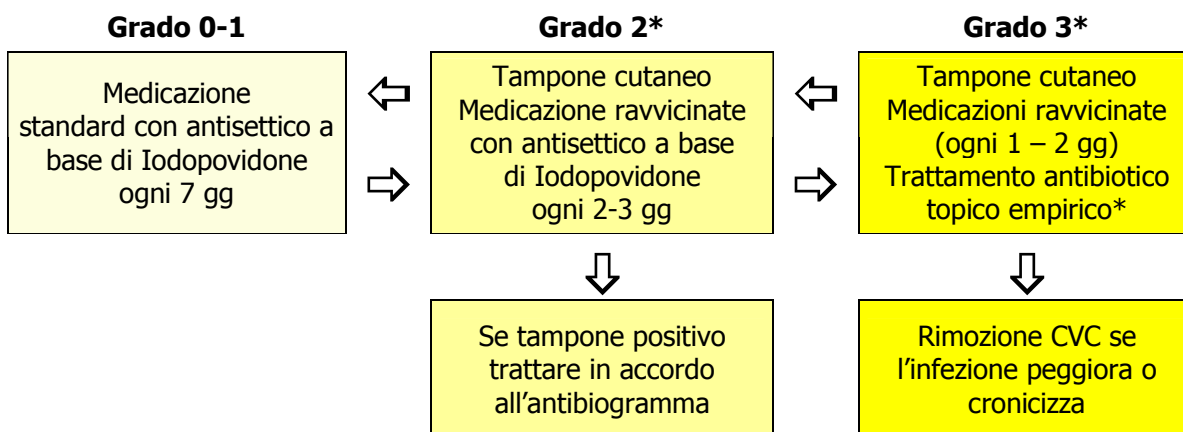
**Grado 0-1**

Medicazione standard con antisettico a base di Iodopovidone ogni 7 gg

**Grado 2***

Tampone cutaneo Medicazione ravvicinate con antisettico a base di Iodopovidone ogni 2-3 gg

Se tampone positivo trattare in accordo all'antibiogramma

**Grado 3***

Tampone cutaneo Medicazioni ravvicinate (ogni 1 – 2 gg) Trattamento antibiotico topico empirico*

Rimozione CVC se l'infezione peggiora o cronicizza